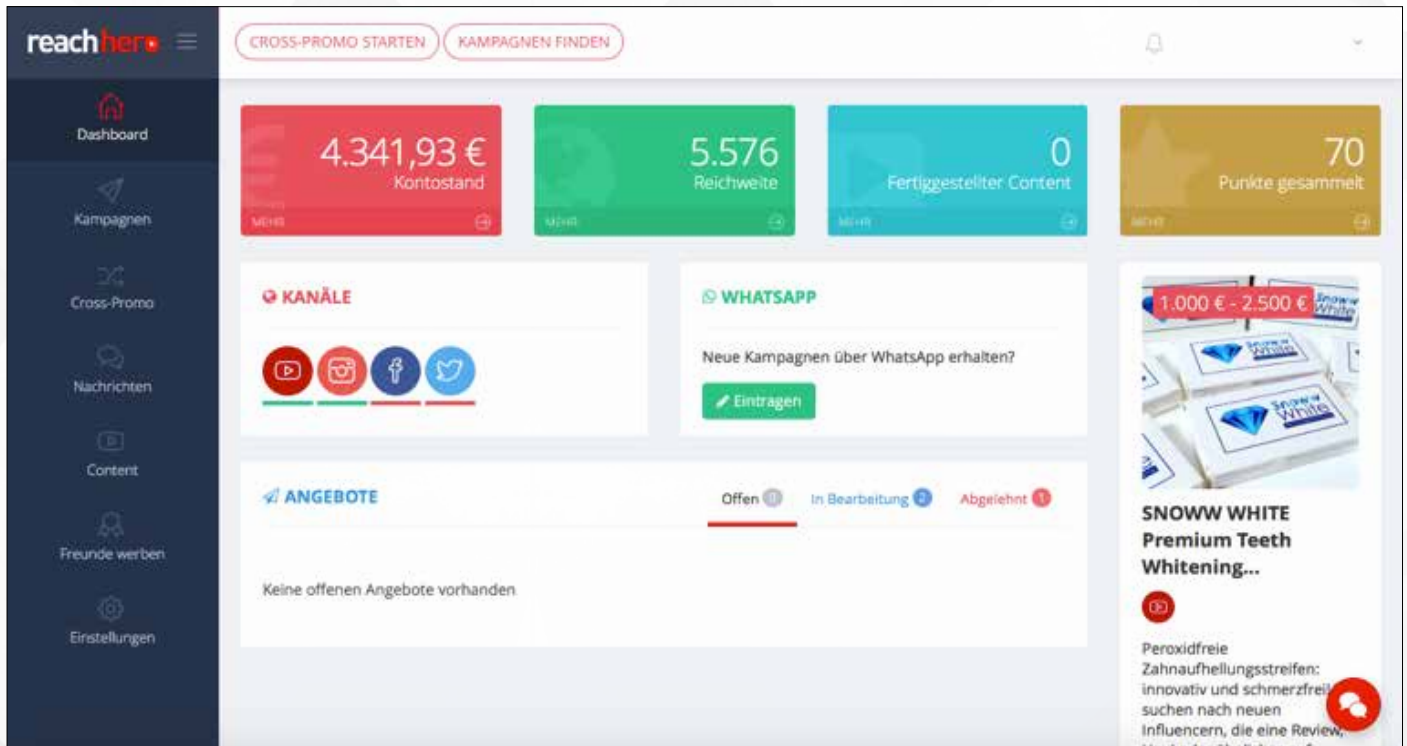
reachhero

Dashboard

Kampagnen

Cross-Promo

Nachrichten

Content

Freunde werben

Einstellungen

CROSS-PROMO STARTEN

KAMPAGNEN FINDEN

4.341,93 €
Kontostand
MEHR

5.576
Reichweite
MEHR

0
Fertiggestellter Content
MEHR

70
Punkte gesammelt
MEHR

KANÄLE

WHATSAPP

Neue Kampagnen über WhatsApp erhalten?

Eintragen

ANGEBOTE

Offen 0

In Bearbeitung 2

Abgelehnt 1

Keine offenen Angebote vorhanden

1.000 € - 2.500 €

Snoww White

SNOWW WHITE Premium Teeth Whitening...

Peroxidfreie Zahnaufhellungsstreifen: innovativ und schmerzfrei suchen nach neuen Influencern, die eine Review,
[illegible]